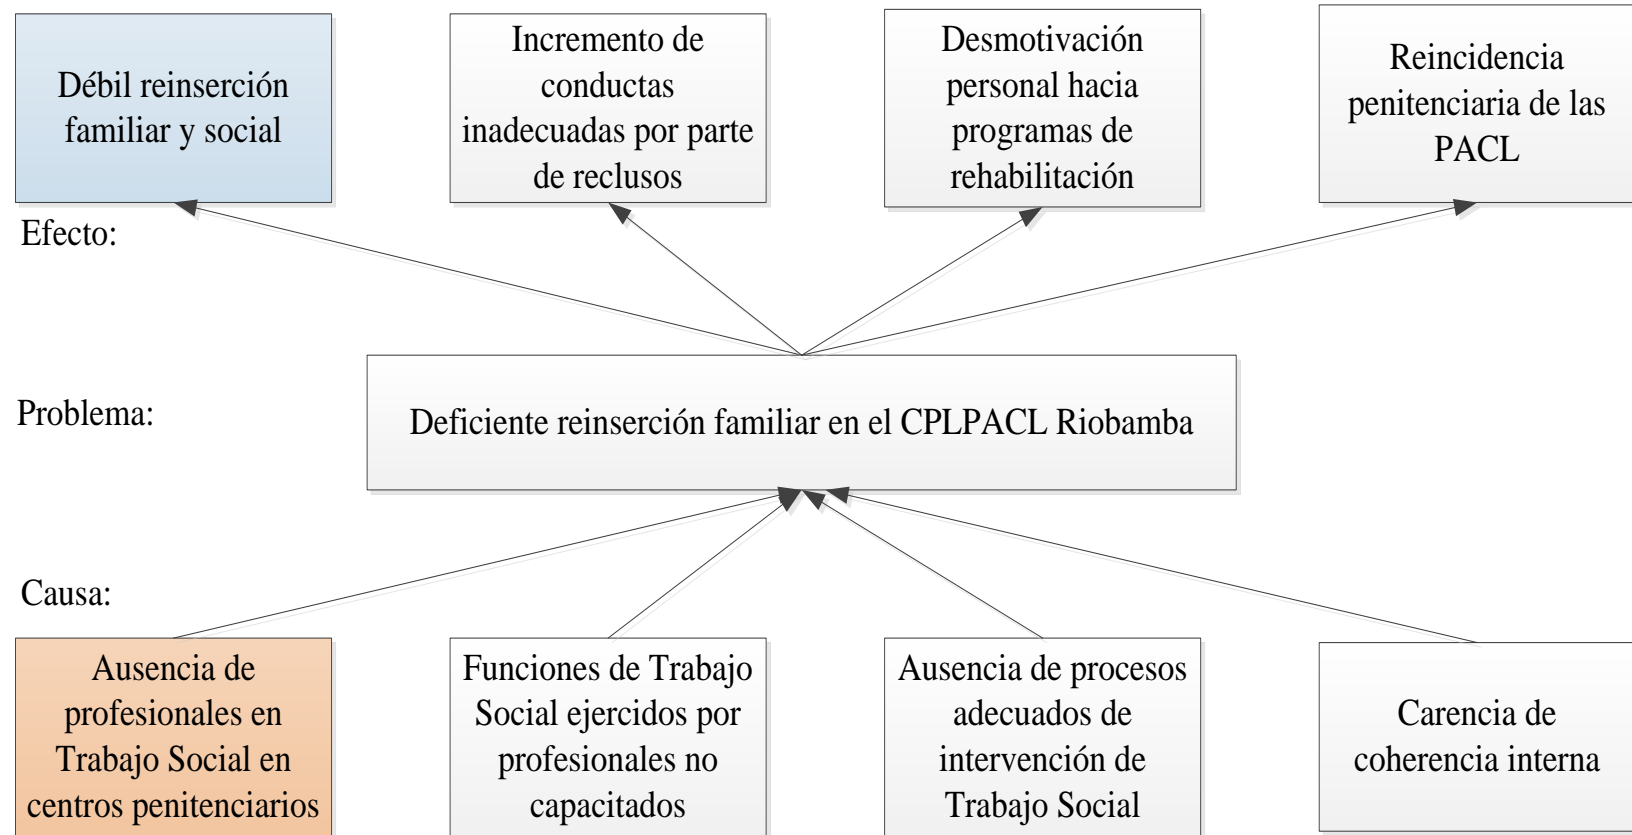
Débil reinserción familiar y social

Incremento de conductas inadecuadas por parte de reclusos

Desmotivación personal hacia programas de rehabilitación

Reincidencia penitenciaria de las PACL

Efecto:

Problema:

Deficiente reinserción familiar en el CPLPACL Riobamba

Causa:

Ausencia de profesionales en Trabajo Social en centros penitenciarios

Funciones de Trabajo Social ejercidos por profesionales no capacitados

Ausencia de procesos adecuados de intervención de Trabajo Social

Carencia de coherencia interna